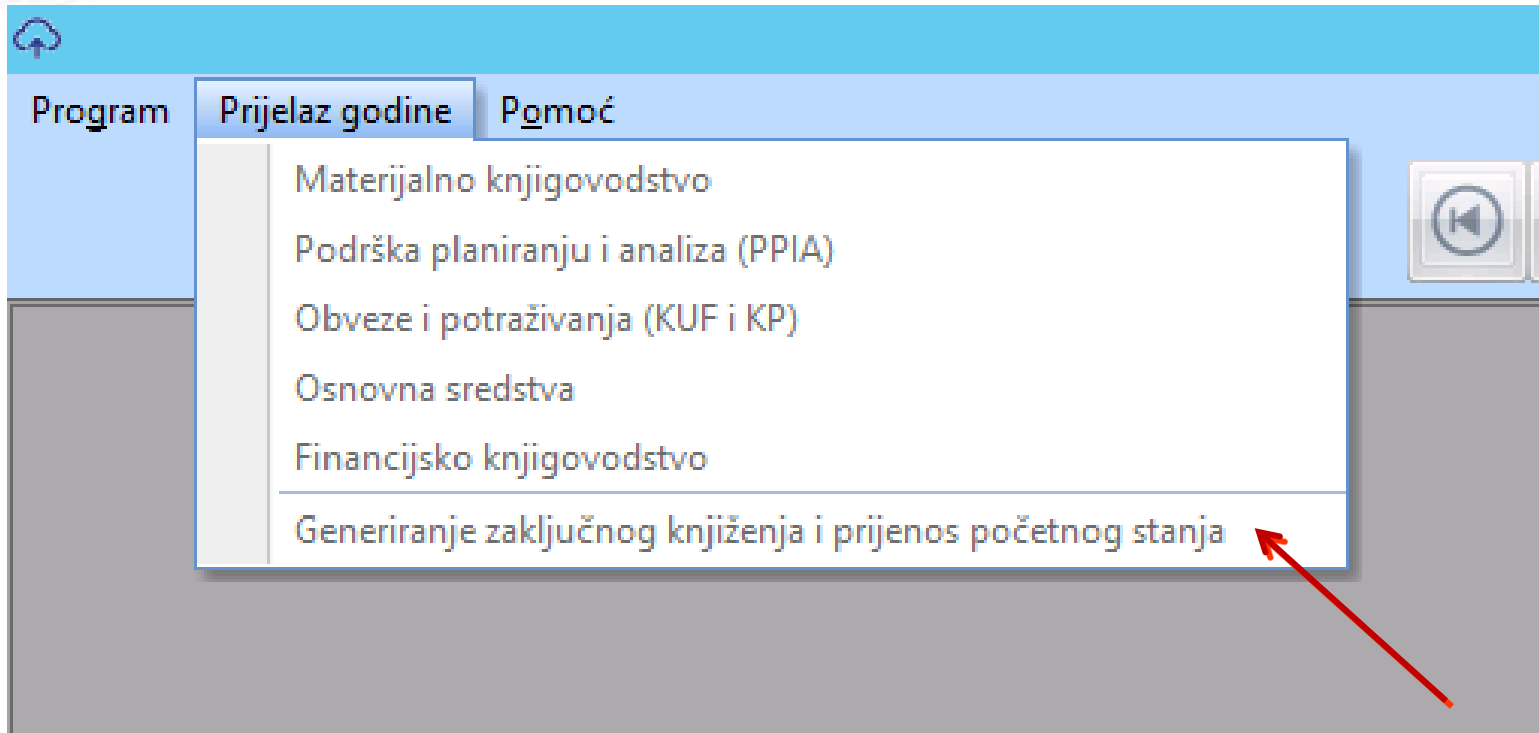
Program Prijelaz godine Pomoć

Materijalno knjigovodstvo
Podrška planiranju i analiza (PPIA)
Obveze i potraživanja (KUF i KP)
Osnovna sredstva
Financijsko knjigovodstvo
Generiranje zaključnog knjiženja i prijenos početnog stanja